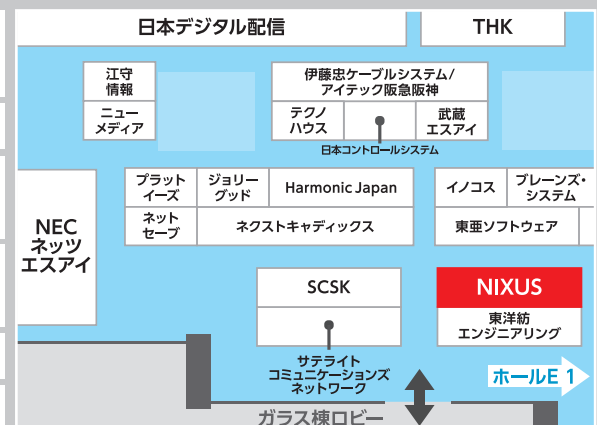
日本デジタル配信

THK

江守情報

ニューメディア

伊藤忠ケーブルシステム/アイテック阪急阪神

テクノハウス

武蔵エスアイ

日本コントロールシステム

プラットイーズ

ジョリーグッド

Harmonic Japan

イノコス

ブレーンズ・システム

ネットセーブ

ネクストキャディックス

東亜ソフトウェア

NEC ネッツエスアイ

SCSK

NIXUS

東洋紡エンジニアリング

サテライトコミュニケーションズネットワーク

ホールE 1

ガラス棟ロビー